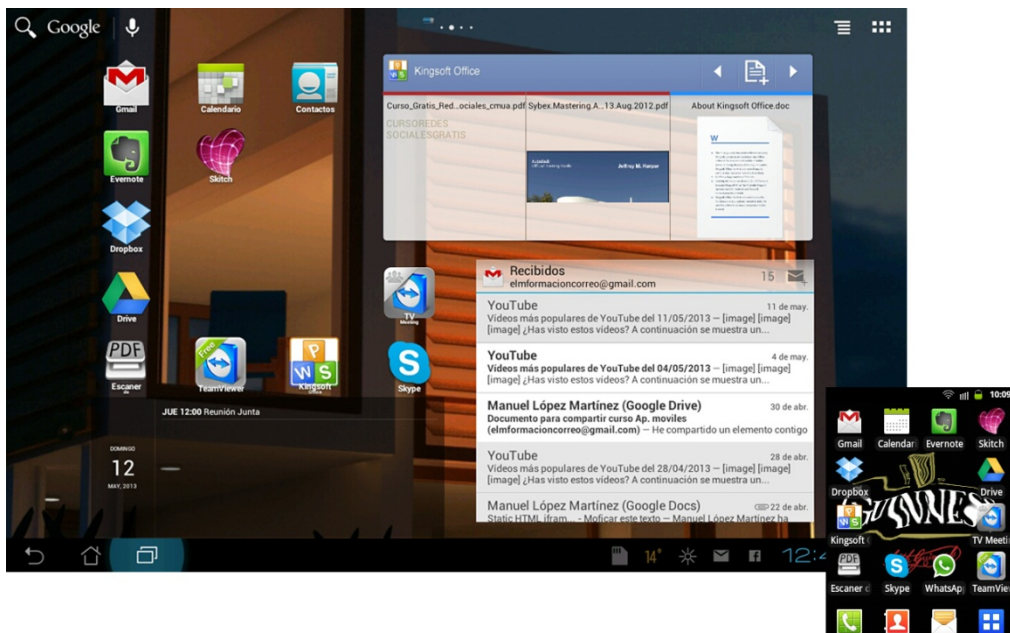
Google

Gmail
Calendario
Contactos
Evernote
Skitch
Dropbox
Drive
Escaner
TeamViewer
Kingsoft Office
TV Meeting
Skype

Kingsoft Office
Curso_Gratis_Red..ociales_cmua.pdf
Sybex.Mastering.A...13.Aug.2012.pdf
About Kingsoft Office.doc
CURSOREDES SOCIALESGRATIS
Jeffrey M. Harper

Recibidos
elmformacioncorreo@gmail.com
15

YouTube
11 de may.
Vídeos más populares de YouTube del 11/05/2013 – [image] [image] [image] ¿Has visto estos vídeos? A continuación se muestra un...

YouTube
4 de may.
Vídeos más populares de YouTube del 04/05/2013 – [image] [image] [image] ¿Has visto estos vídeos? A continuación se muestra un...

Manuel López Martínez (Google Drive)
30 de abr.
Documento para compartir curso Ap. moviles (elmformacioncorreo@gmail.com) — He compartido un elemento contigo

YouTube
28 de abr.
Vídeos más populares de YouTube del 28/04/2013 – [image] [image] [image] ¿Has visto estos vídeos? A continuación se muestra un...

Manuel López Martínez (Google Docs)
22 de abr.
Static HTML (fram... - Moficar este texto — Manuel López Martínez ha

JUE 12:00 Reunión Junta
DOMINGO
12
MAY, 2013

14°
12:4

10:09
Gmail
Calendar
Evernote
Skitch
Dropbox
Drive
Kingsoft
TV Meeti
Escaner
Skype
WhatsAp
TeamViev
GUINNES